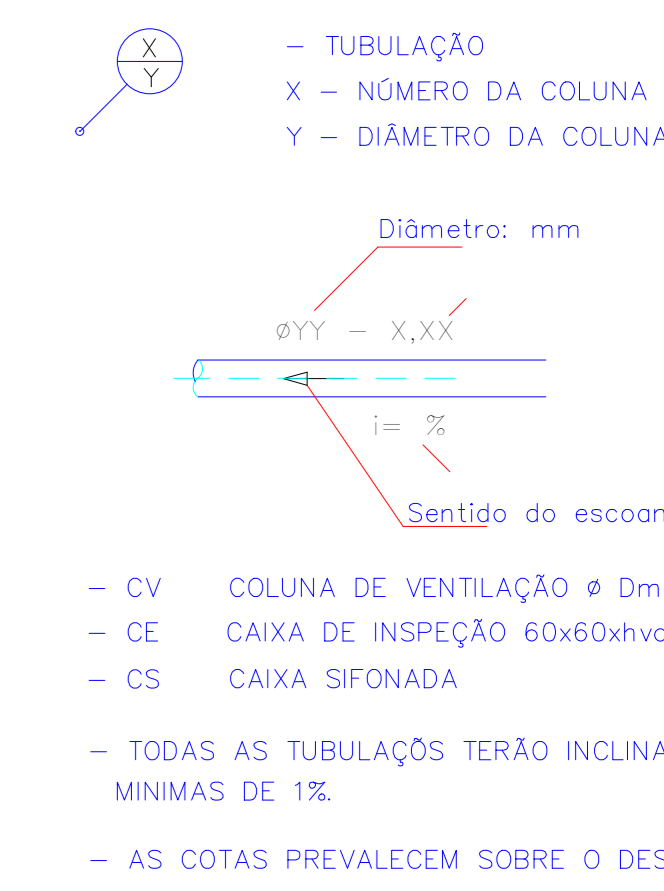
X
Y

– TUBULAÇÃO
X – NÚMERO DA COLUNA
Y – DIÂMETRO DA COLUNA

Diâmetro: mm

øYY – X,XX

i= %

Sentido do escoan

– CV COLUNA DE VENTILAÇÃO ø Dm

– CE CAIXA DE INSPEÇÃO 60x60xhvc

– CS CAIXA SIFONADA

– TODAS AS TUBULAÇÕS TERÃO INCLINA MINIMAS DE 1%.

– AS COTAS PREVALECEM SOBRE O DES